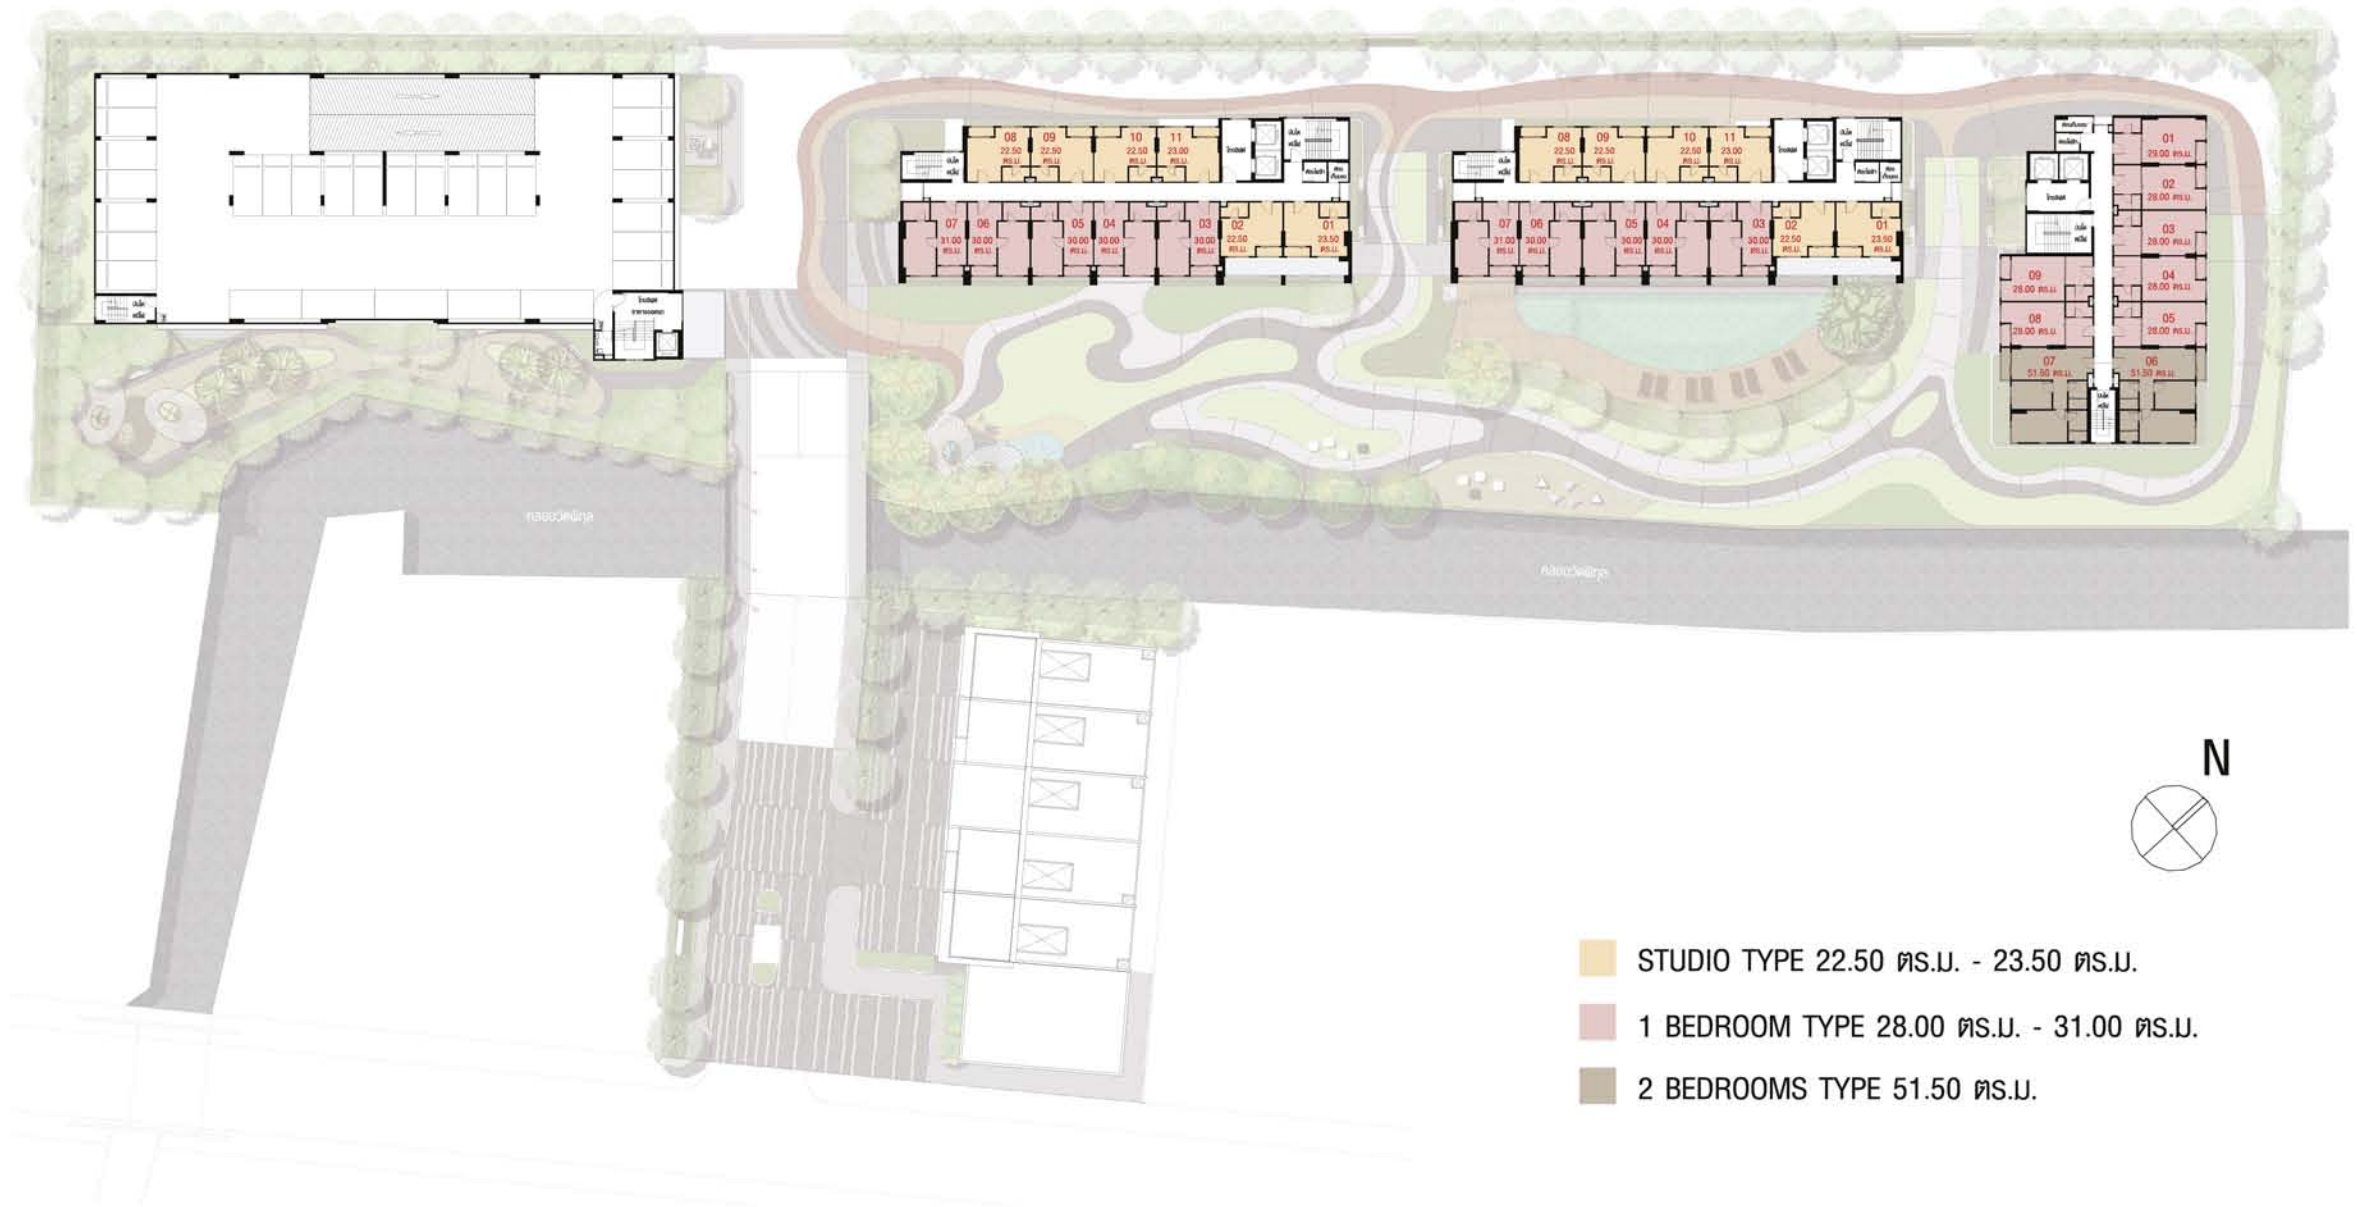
08 22.50 ตร.ม.
09 22.50 ตร.ม.
10 22.50 ตร.ม.
11 23.00 ตร.ม.
07 31.00 ตร.ม.
06 30.00 ตร.ม.
05 30.00 ตร.ม.
04 30.00 ตร.ม.
03 30.00 ตร.ม.
02 22.50 ตร.ม.
01 23.50 ตร.ม.

08 22.50 ตร.ม.
09 22.50 ตร.ม.
10 22.50 ตร.ม.
11 23.00 ตร.ม.
07 31.00 ตร.ม.
06 30.00 ตร.ม.
05 30.00 ตร.ม.
04 30.00 ตร.ม.
03 30.00 ตร.ม.
02 22.50 ตร.ม.
01 23.50 ตร.ม.

01 29.00 ตร.ม.
02 28.00 ตร.ม.
03 28.00 ตร.ม.
04 28.00 ตร.ม.
05 28.00 ตร.ม.
09 28.00 ตร.ม.
08 28.00 ตร.ม.
07 51.50 ตร.ม.
06 51.50 ตร.ม.

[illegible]
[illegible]

N

STUDIO TYPE 22.50 ตร.ม. - 23.50 ตร.ม.
1 BEDROOM TYPE 28.00 ตร.ม. - 31.00 ตร.ม.
2 BEDROOMS TYPE 51.50 ตร.ม.